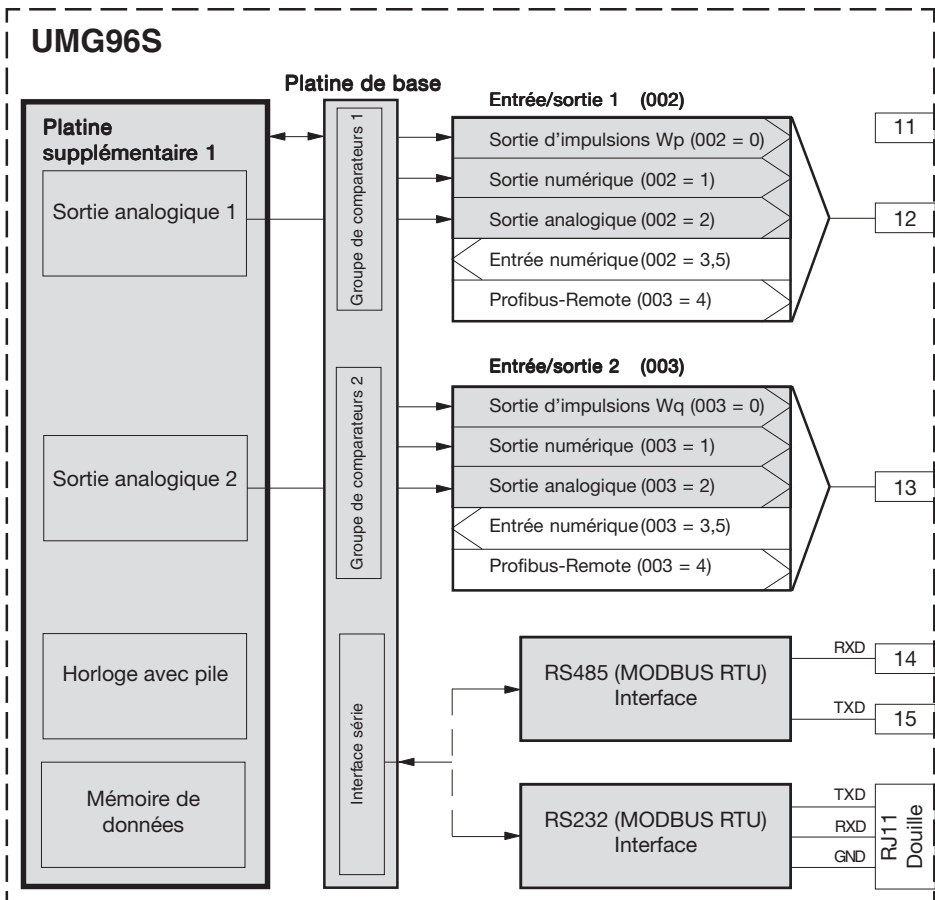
UMG96S

Platine de base

Platine supplémentaire 1

Sortie analogique 1

Sortie analogique 2

Horloge avec pile

Mémoire de données

Groupe de comparateurs 1

Groupe de comparateurs 2

Interface série

Entrée/sortie 1 (002)

Sortie d'impulsions Wp (002 = 0)

Sortie numérique (002 = 1)

Sortie analogique (002 = 2)

Entrée numérique (002 = 3,5)

Profibus-Remote (003 = 4)

Entrée/sortie 2 (003)

Sortie d'impulsions Wq (003 = 0)

Sortie numérique (003 = 1)

Sortie analogique (003 = 2)

Entrée numérique (003 = 3,5)

Profibus-Remote (003 = 4)

11

12

13

RS485 (MODBUS RTU) Interface

RXD

14

TXD

15

RS232 (MODBUS RTU) Interface

TXD

RXD

GND

RJ11 Douille